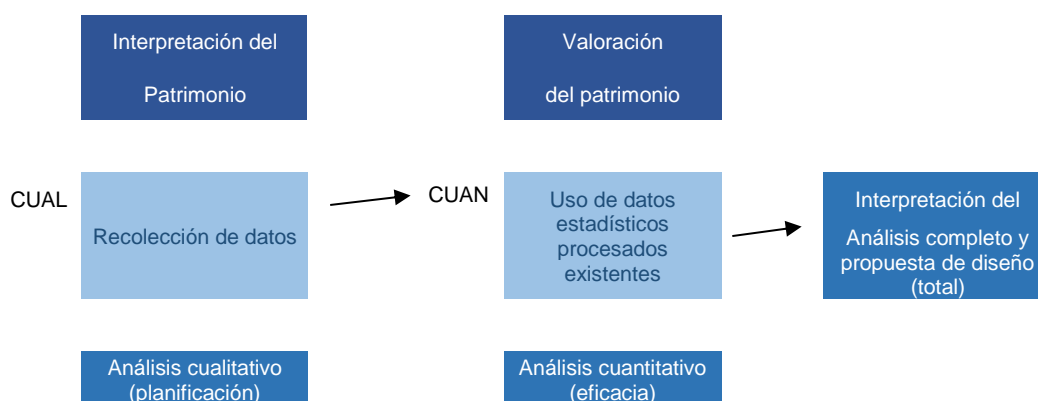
Interpretación del

Patrimonio

Valoración

del patrimonio

CUAL

Recolección de datos

CUAN

Uso de datos estadísticos procesados existentes

Interpretación del

Análisis completo y propuesta de diseño (total)

Análisis cualitativo (planificación)

Análisis cuantitativo (eficacia)